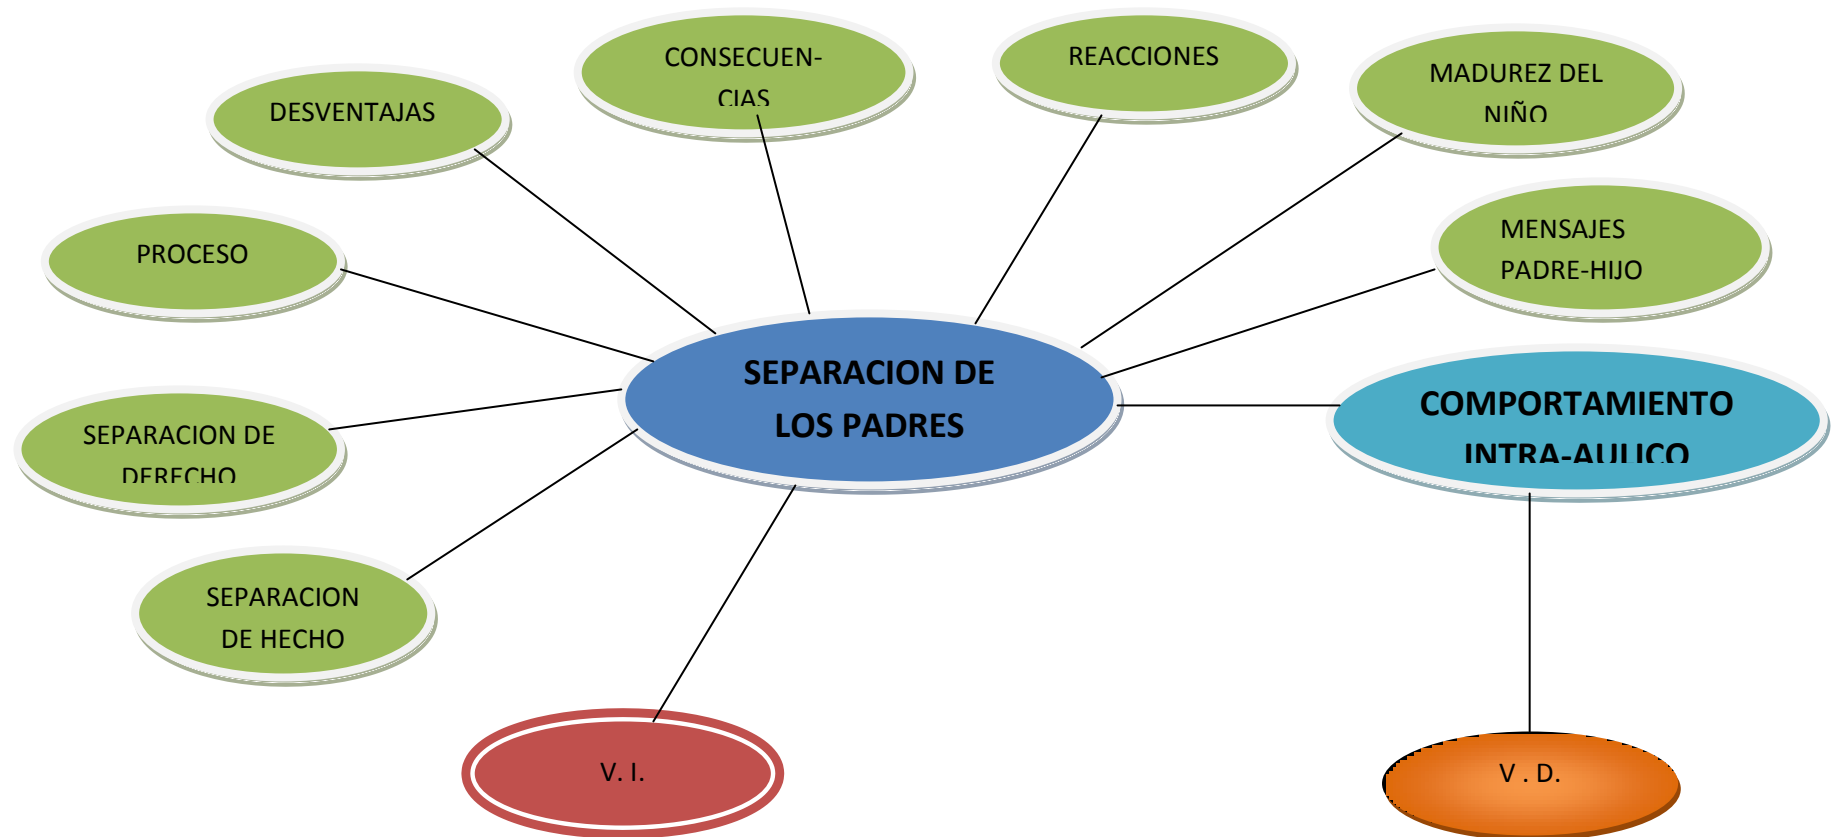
CONSECUENCIAS

REACCIONES

DESVENTAJAS

MADUREZ DEL NIÑO

PROCESO

MENSAJES PADRE-HIJO

SEPARACION DE LOS PADRES

COMPORTAMIENTO INTRA-AULICO

SEPARACION DE DERECHO

SEPARACION DE HECHO

V. I.

V . D.